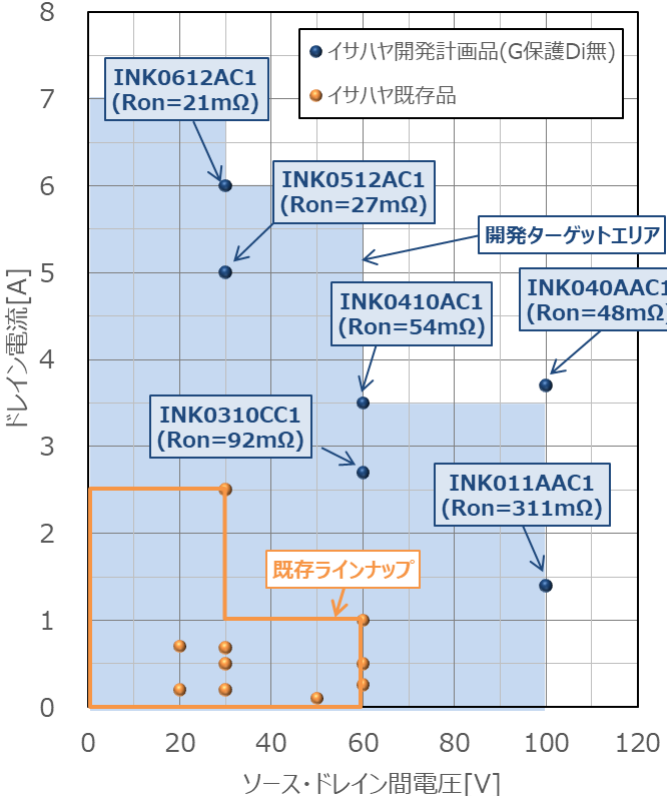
イサハヤ開発計画品(G保護Di無)
イサハヤ既存品

INK0612AC1
(Ron=21mΩ)

INK0512AC1
(Ron=27mΩ)

開発ターゲットエリア

INK0410AC1
(Ron=54mΩ)

INK040AAC1
(Ron=48mΩ)

INK0310CC1
(Ron=92mΩ)

INK011AAC1
(Ron=311mΩ)

既存ラインナップ

ドレイン電流[A]

0
1
2
3
4
5
6
7
8

0
20
40
60
80
100
120

ソース・ドレイン間電圧[V]